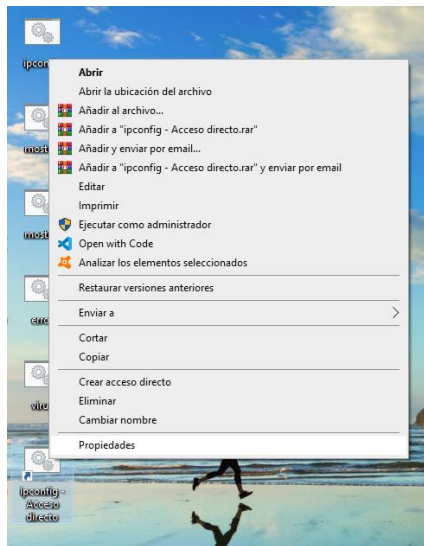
ipcon

most

most

erro

viru

ipconfig - Acceso directo

Abrir
Abrir la ubicación del archivo
Añadir al archivo...
Añadir a "ipconfig - Acceso directo.rar"
Añadir y enviar por email...
Añadir a "ipconfig - Acceso directo.rar" y enviar por email
Editar
Imprimir
Ejecutar como administrador
Open with Code
Analizar los elementos seleccionados
Restaurar versiones anteriores
Enviar a
Cortar
Copiar
Crear acceso directo
Eliminar
Cambiar nombre
Propiedades